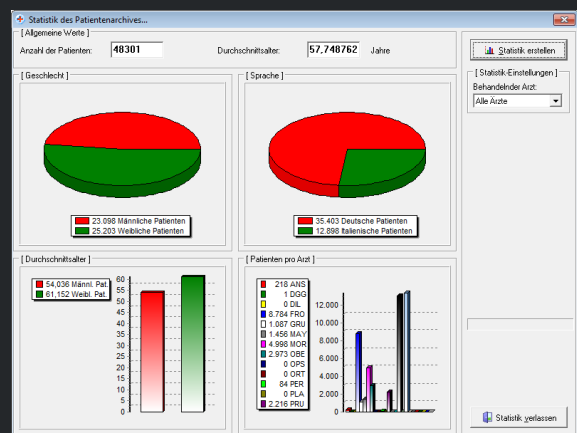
Statistik des Patientenarchives...

[ Allgemeine Werte ]
Anzahl der Patienten: 48301
Durchschnittsalter: 57,748762 Jahre

Statistik erstellen

[ Statistik-Einstellungen ]
Behandelnder Arzt:
Alle Ärzte

[ Geschlecht ]
23.098 Männliche Patienten
25.203 Weibliche Patienten

[ Sprache ]
35.403 Deutsche Patienten
12.898 Italienische Patienten

[ Durchschnittsalter ]
54,036 Männl. Pat.
61,152 Weibl. Pat.

60
55
50
45
40
35
30
25
20
15
10
5
0

[ Patienten pro Arzt ]
218 ANS
1 DGG
0 DIL
8.784 FRO
1.087 GRU
1.456 MAY
4.998 MOR
2.973 OBE
0 OPS
0 ORT
84 PER
0 PLA
2.216 PRU

12.000
10.000
8.000
6.000
4.000
2.000
0

Statistik verlassen